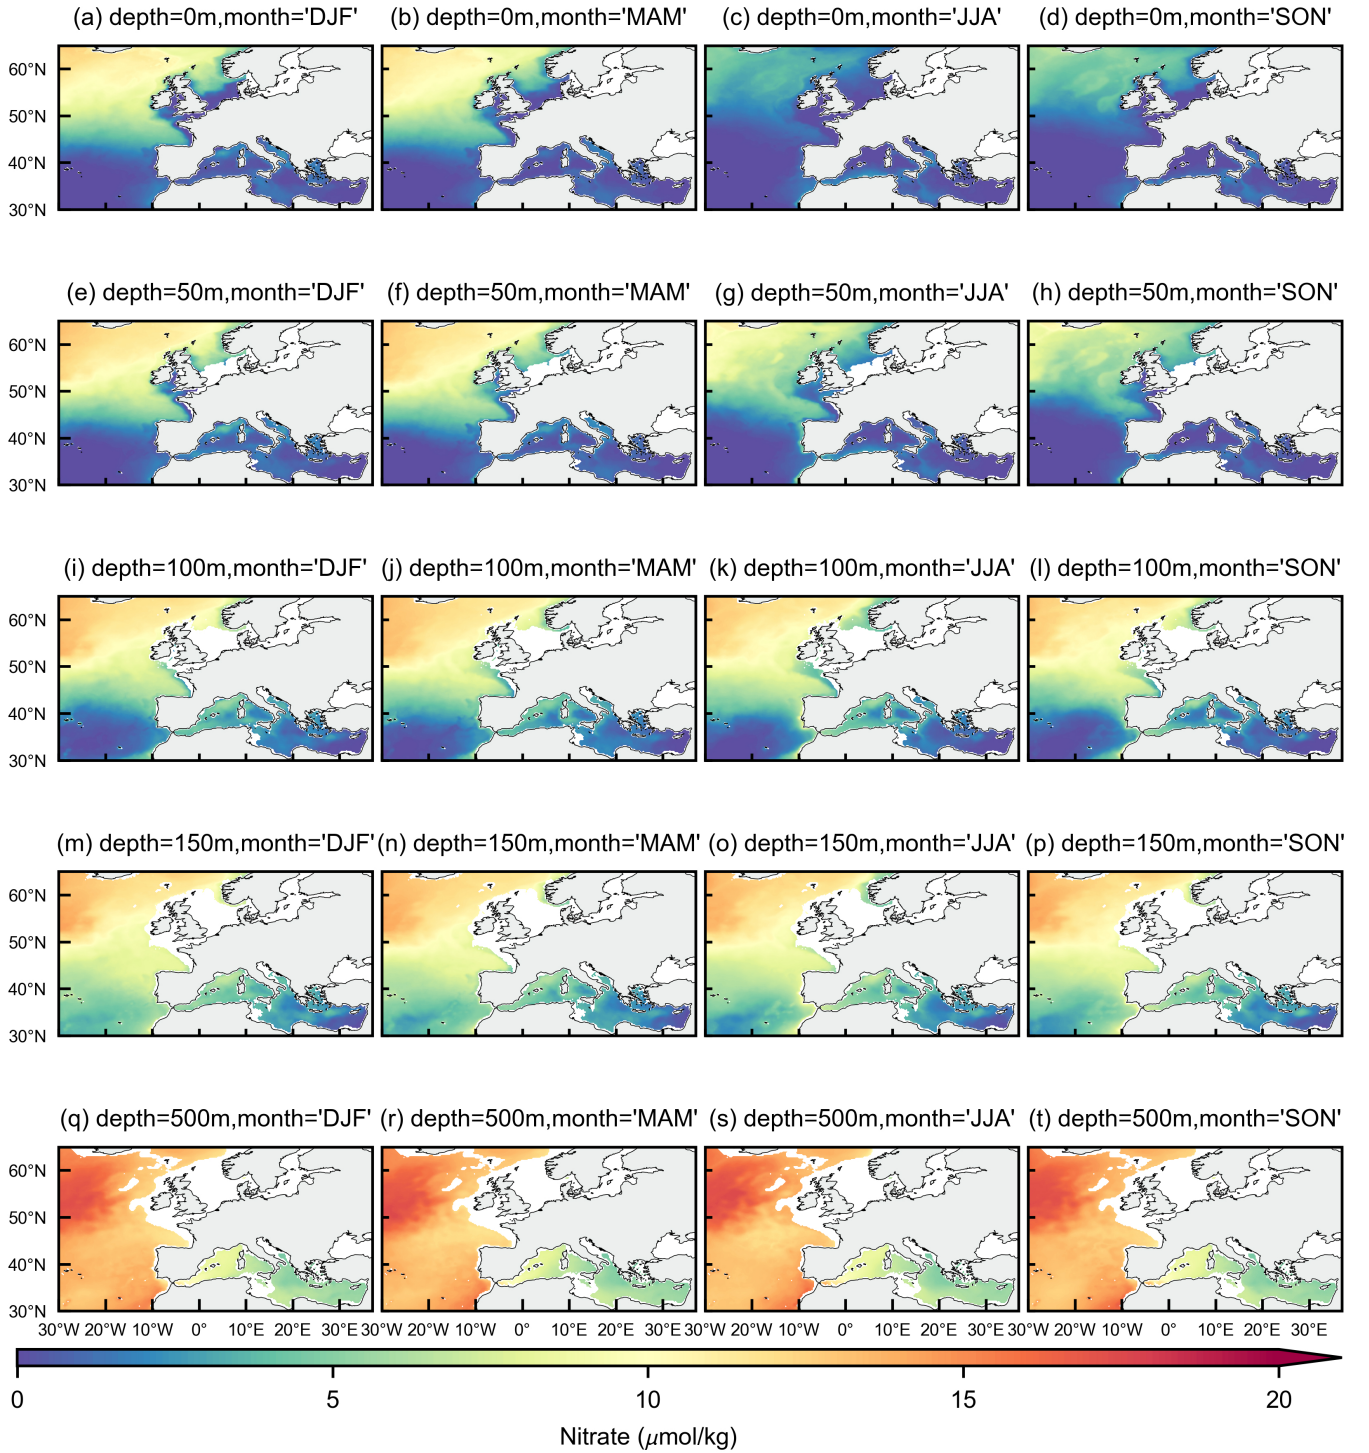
(a) depth=0m,month='DJF'
(b) depth=0m,month='MAM'
(c) depth=0m,month='JJA'
(d) depth=0m,month='SON'

60°N
50°N
40°N
30°N

(e) depth=50m,month='DJF'
(f) depth=50m,month='MAM'
(g) depth=50m,month='JJA'
(h) depth=50m,month='SON'

60°N
50°N
40°N
30°N

(i) depth=100m,month='DJF'
(j) depth=100m,month='MAM'
(k) depth=100m,month='JJA'
(l) depth=100m,month='SON'

60°N
50°N
40°N
30°N

(m) depth=150m,month='DJF'
(n) depth=150m,month='MAM'
(o) depth=150m,month='JJA'
(p) depth=150m,month='SON'

60°N
50°N
40°N
30°N

(q) depth=500m,month='DJF'
(r) depth=500m,month='MAM'
(s) depth=500m,month='JJA'
(t) depth=500m,month='SON'

60°N
50°N
40°N
30°N

30°W 20°W 10°W 0° 10°E 20°E 30°E 30°W 20°W 10°W 0° 10°E 20°E 30°E 30°W 20°W 10°W 0° 10°E 20°E 30°E 30°W 20°W 10°W 0° 10°E 20°E 30°E

0 5 10 15 20

Nitrate ($\mu$mol/kg)